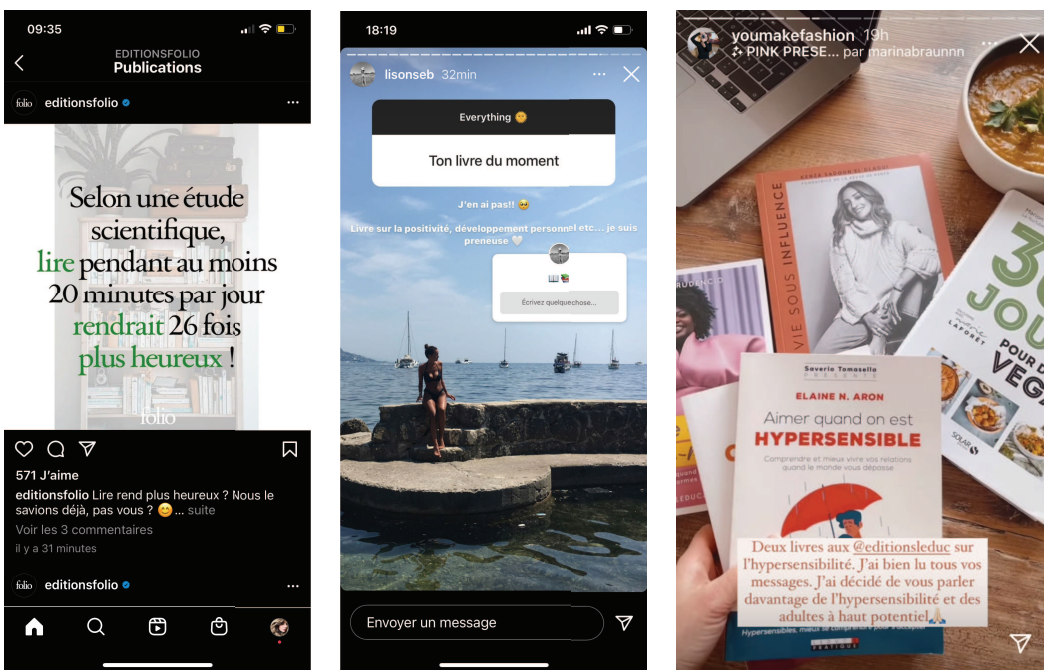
09:35

EDITIONSFOLIO
Publications

folio editionsfolio

Selon une étude scientifique, lire pendant au moins 20 minutes par jour rendrait 26 fois plus heureux !

folio

571 J'aime

editionsfolio Lire rend plus heureux ? Nous le savions déjà, pas vous ? 😊... suite

Voir les 3 commentaires

il y a 31 minutes

folio editionsfolio

18:19

lisonseb 32min

Everything 😊

Ton livre du moment

J'en ai pas!! 🥺

Livre sur la positivité, développement personnel etc... je suis preneuse 🤍

📖📚

Écrivez quelquechose...

Envoyer un message

youmakefashion 19h
PINK PRESE... par marinabraunnn

VIE SOUS INFLUENCE

30 JOURS POUR DEVENIR VEG

LAFORET

SOLAR

Saverio Tomasella

ELAINE N. ARON

Aimer quand on est HYPERSENSIBLE

Comprendre et mieux vivre vos relations quand le monde vous dépasse

Deux livres aux @editionsleduc sur l'hypersensibilité. J'ai bien lu tous vos messages. J'ai décidé de vous parler davantage de l'hypersensibilité et des adultes à haut potentiel🙏